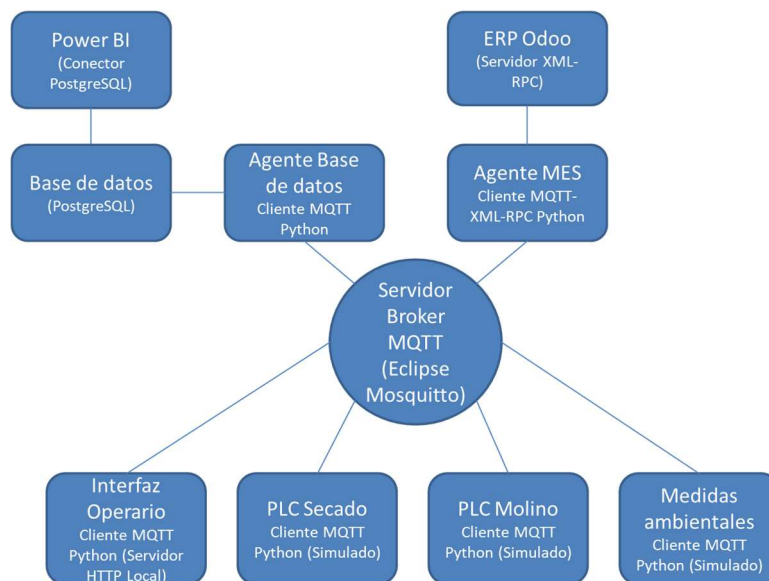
Power BI
(Conector PostgreSQL)

ERP Odoo
(Servidor XML-RPC)

Base de datos
(PostgreSQL)

Agente Base de datos
Cliente MQTT Python

Agente MES
Cliente MQTT-XML-RPC Python

Servidor Broker MQTT (Eclipse Mosquitto)

Interfaz Operario
Cliente MQTT Python (Servidor HTTP Local)

PLC Secado
Cliente MQTT Python (Simulado)

PLC Molino
Cliente MQTT Python (Simulado)

Medidas ambientales
Cliente MQTT Python (Simulado)